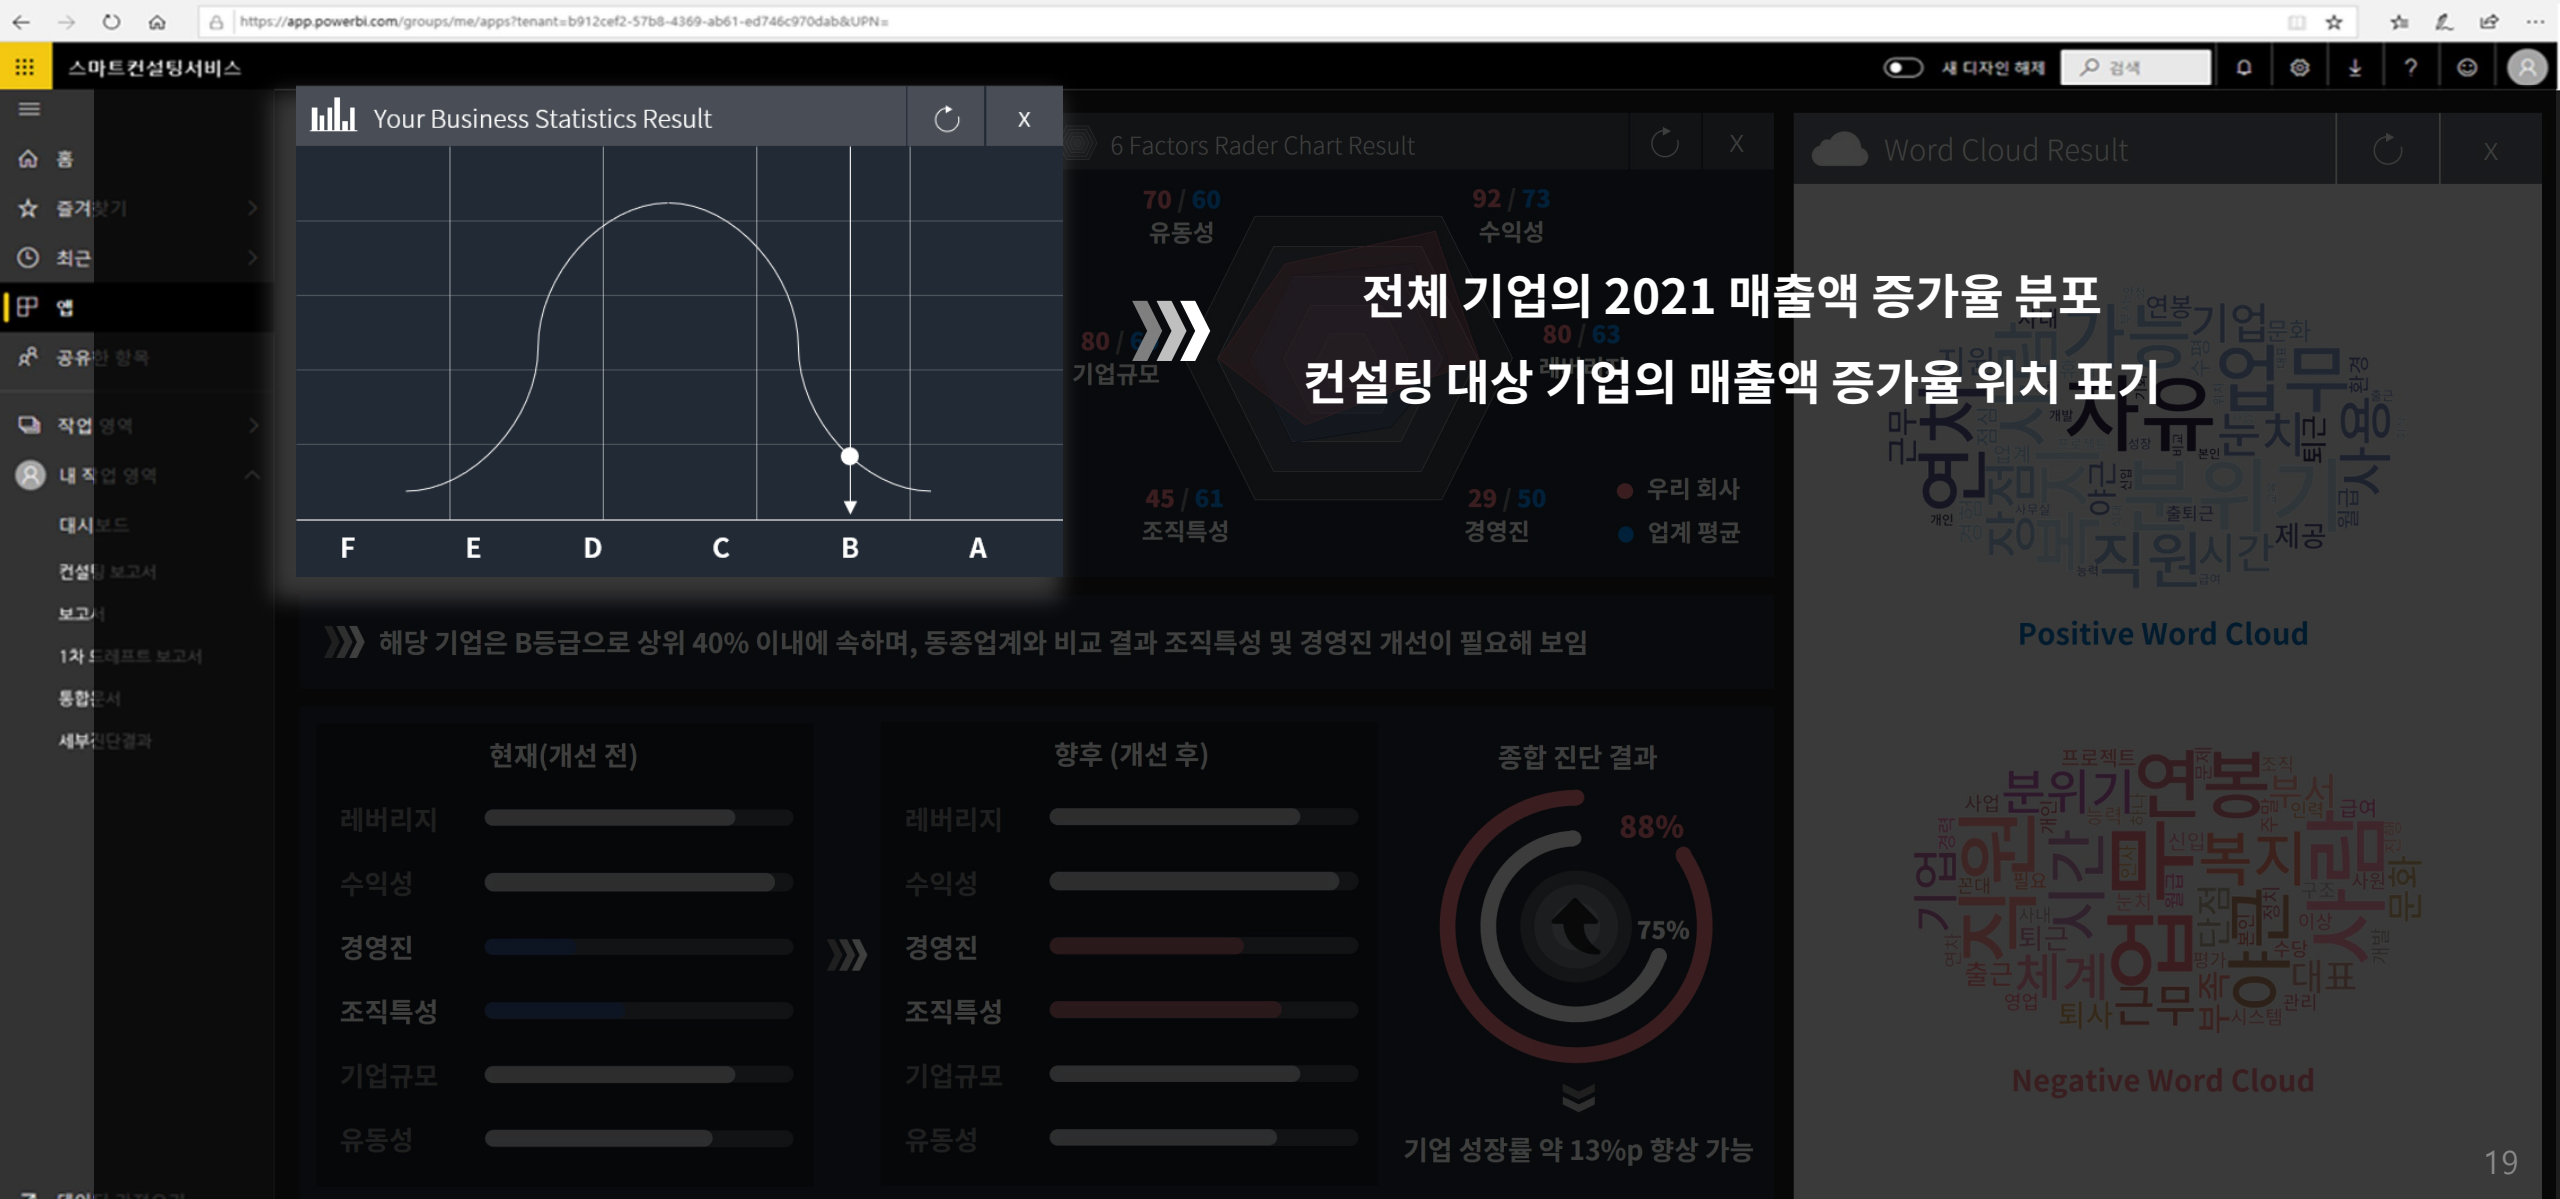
https://app.powerbi.com/groups/me/apps?tenant=b912cef2-57b8-4369-ab61-ed746c970dab&UPN=

스마트컨설팅서비스

새 디자인 해제 검색

홈
즐겨찾기
최근
앱
공유한 항목
작업 영역
내 작업 영역
대시보드
컨설팅 보고서
보고서
1차 드래프트 보고서
통합문서
세부진단결과

Your Business Statistics Result

F E D C B A

6 Factors Rader Chart Result

70 / 60 유동성
92 / 73 수익성
80 / 6 기업규모
80 / 63 레버리지
45 / 61 조직특성
29 / 50 경영진
우리 회사
업계 평균

전체 기업의 2021 매출액 증가율 분포
컨설팅 대상 기업의 매출액 증가율 위치 표기

Word Cloud Result

Positive Word Cloud

Negative Word Cloud

해당 기업은 B등급으로 상위 40% 이내에 속하며, 동종업계와 비교 결과 조직특성 및 경영진 개선이 필요해 보임

현재(개선 전)
레버리지
수익성
경영진
조직특성
기업규모
유동성

향후 (개선 후)
레버리지
수익성
경영진
조직특성
기업규모
유동성

종합 진단 결과
88%
75%
기업 성장률 약 13%p 향상 가능

19